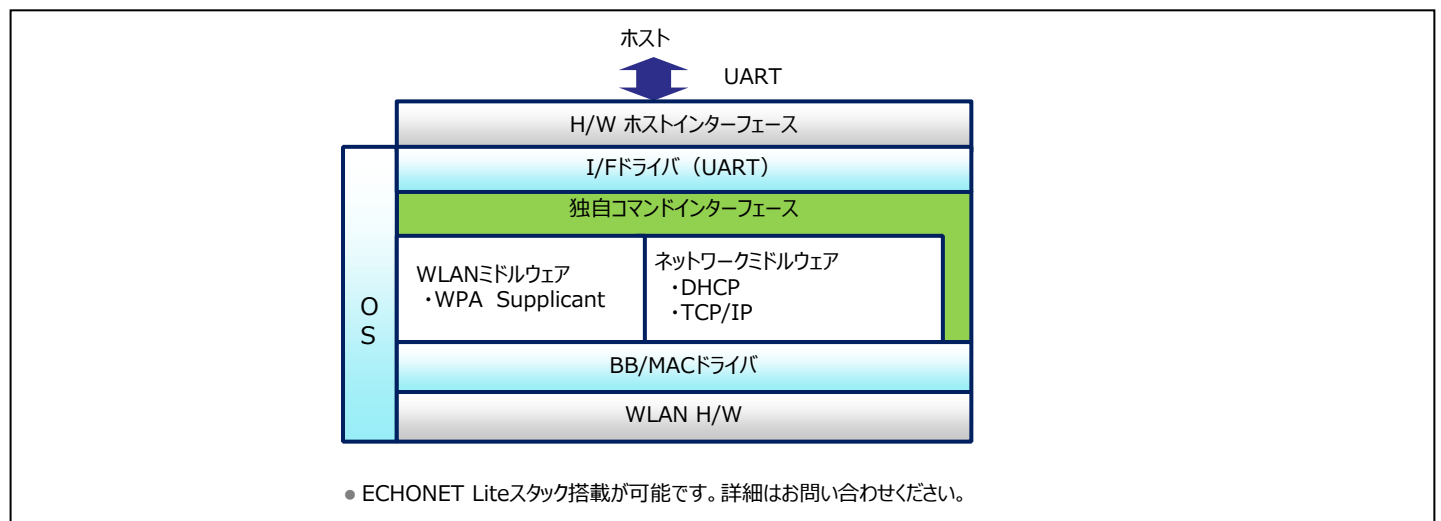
ホスト

UART

H/W ホストインターフェース

I/Fドライバ（UART）

独自コマンドインターフェース

WLANミドルウェア
・WPA Supplicant

ネットワークミドルウェア
・DHCP
・TCP/IP

O
S

BB/MACドライバ

WLAN H/W

● ECHONET Liteスタック搭載が可能です。詳細はお問い合わせください。